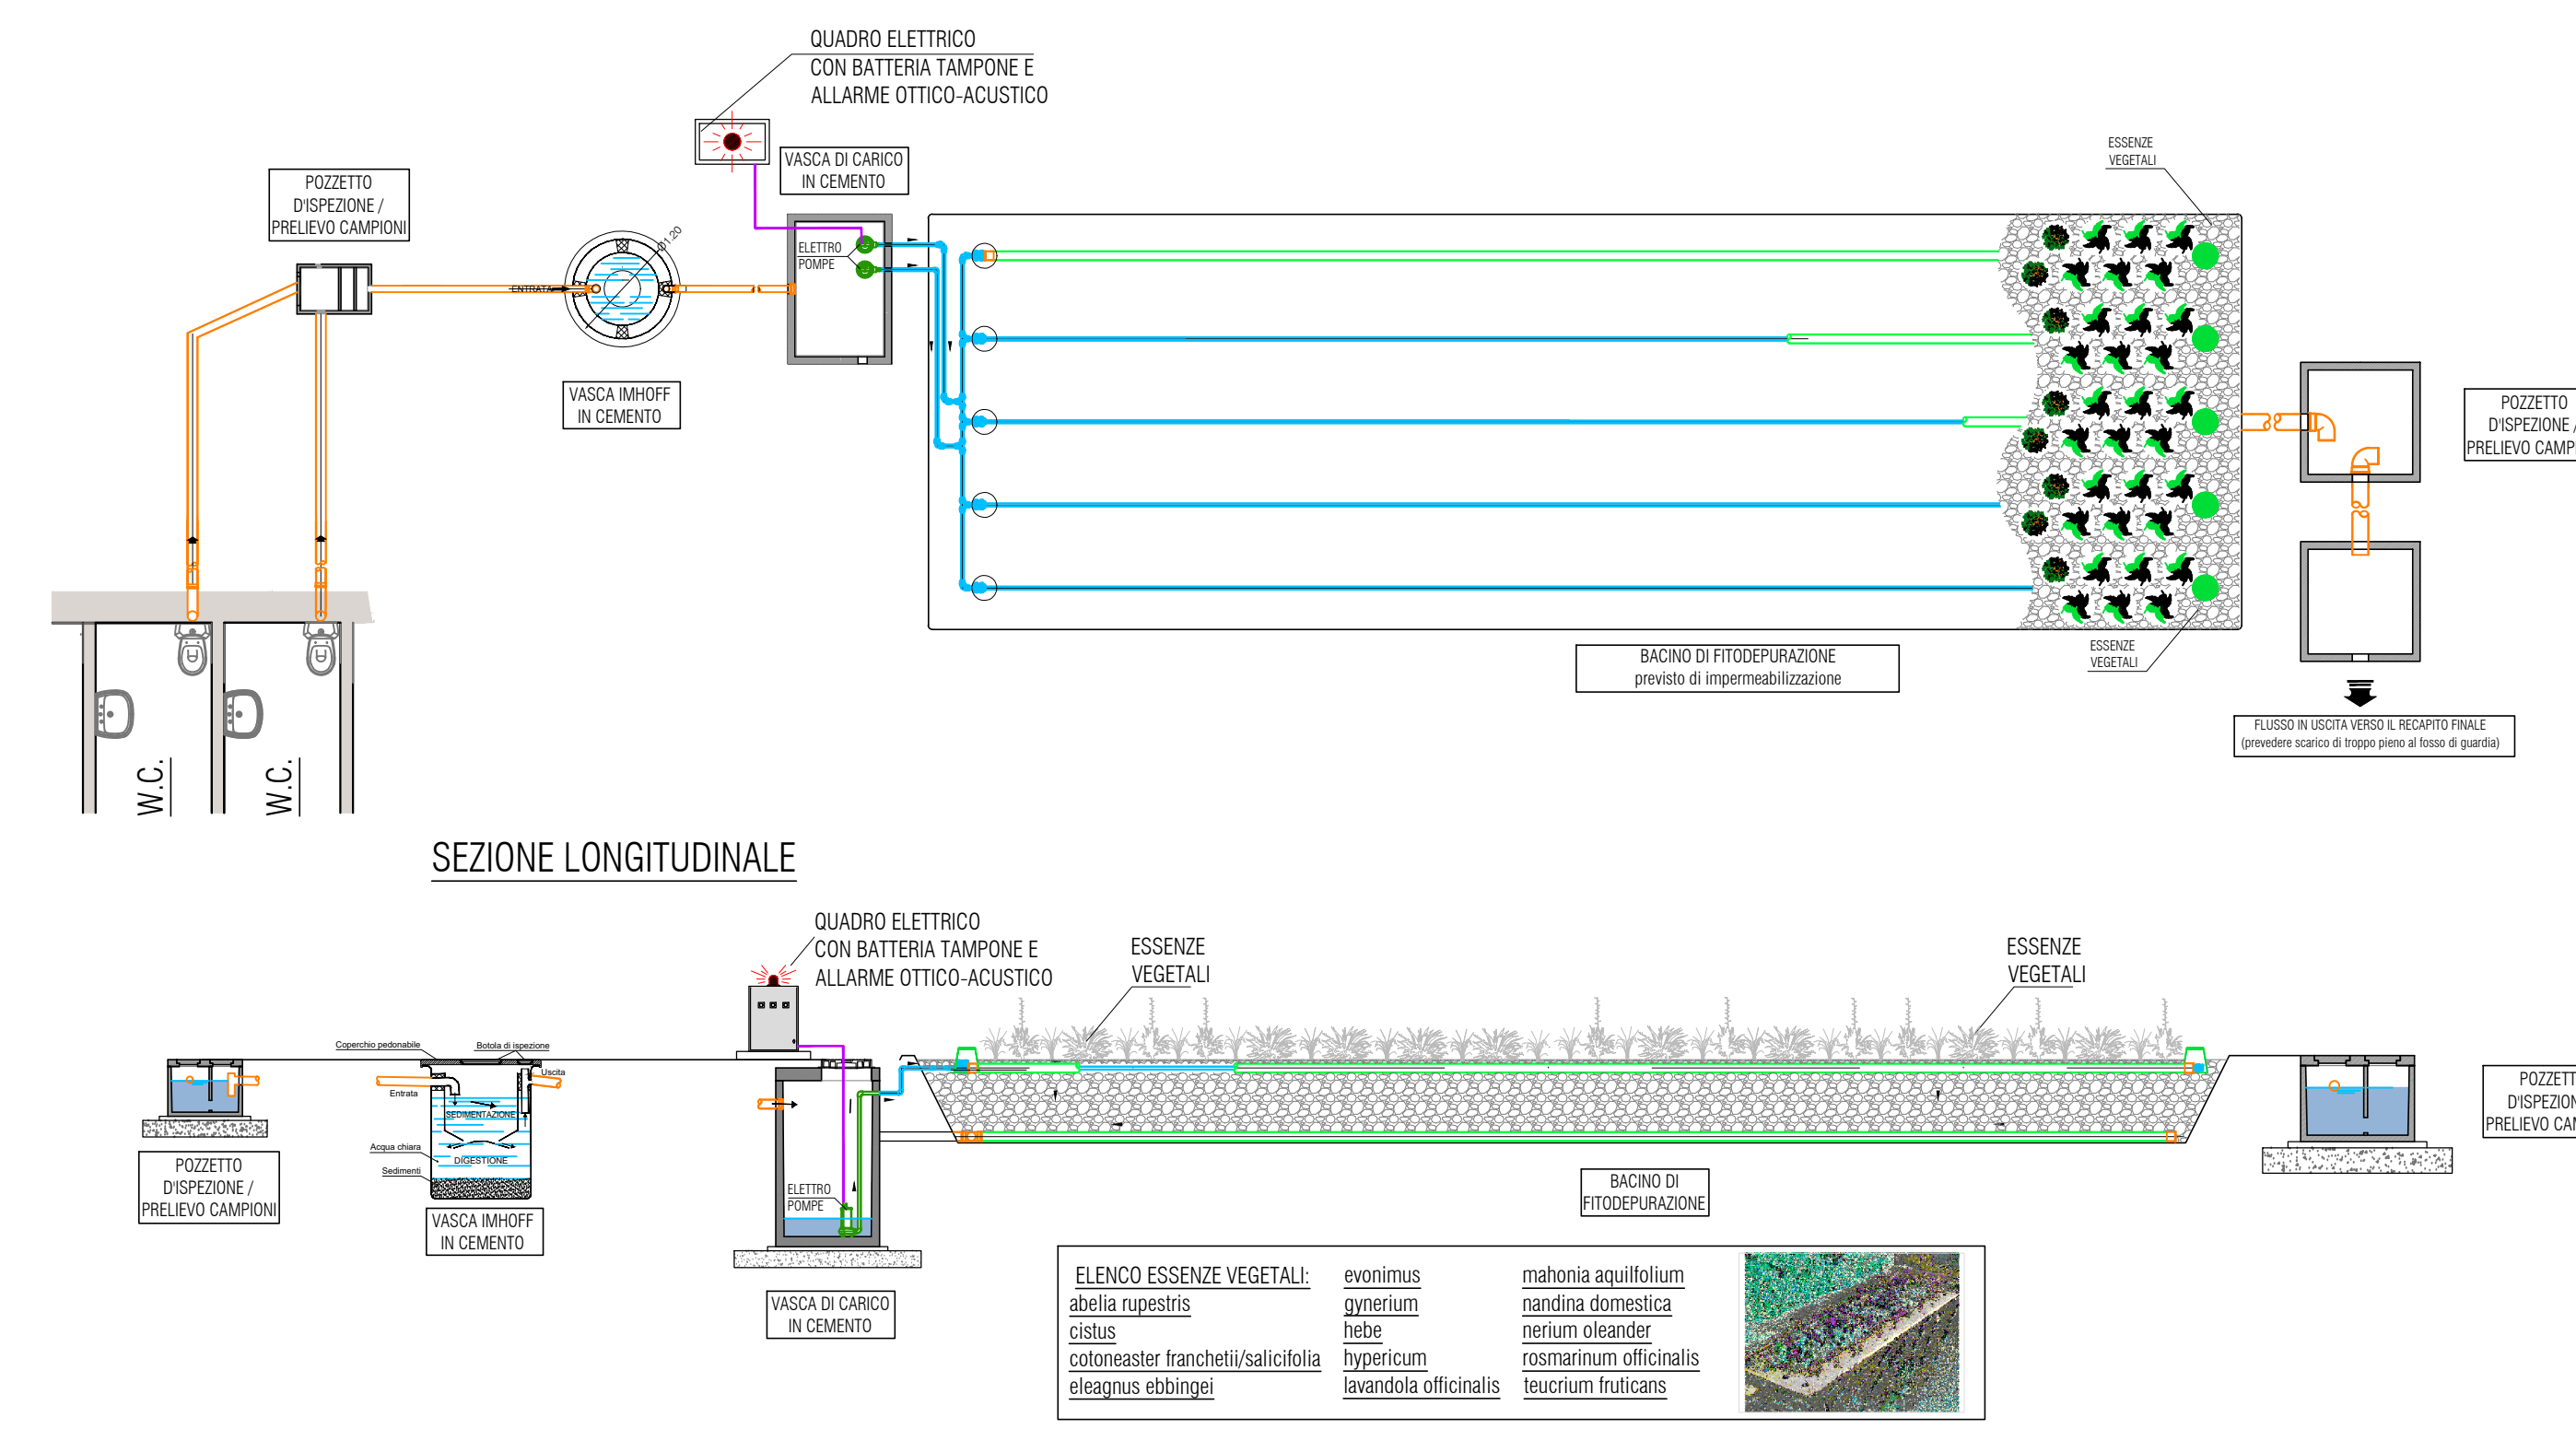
QUADRO ELETTRICO
CON BATTERIA TAMPONE E
ALLARME OTTICO-ACUSTICO

VASCA DI CARICO
IN CEMENTO

POZZETTO
D'ISPEZIONE /
PRELIEVO CAMPIONI

ENTRATA

Ø1.20

ELETTRO
POMPE

VASCA IMHOFF
IN CEMENTO

ESSENZE
VEGETALI

POZZETTO
D'ISPEZIONE /
PRELIEVO CAMP

ESSENZE
VEGETALI

BACINO DI FITODEPURAZIONE
previsto di impermeabilizzazione

FLUSSO IN USCITA VERSO IL RECAPITO FINALE
(prevedere scarico di troppo pieno al fosso di guardia)

W.C.

W.C.

SEZIONE LONGITUDINALE

QUADRO ELETTRICO
CON BATTERIA TAMPONE E
ALLARME OTTICO-ACUSTICO

ESSENZE
VEGETALI

ESSENZE
VEGETALI

Coperchio pedonabile

Botola di ispezione

Uscita

Entrata

SEDIMENTAZIONE

Acqua chiara

DIGESTIONE

Sedimenti

POZZETTO
D'ISPEZIONE /
PRELIEVO CAMPIONI

VASCA IMHOFF
IN CEMENTO

ELETTRO
POMPE

VASCA DI CARICO
IN CEMENTO

BACINO DI
FITODEPURAZIONE

POZZETT
D'ISPEZION
PRELIEVO CAI

ELENCO ESSENZE VEGETALI:
abelia rupestris
cistus
cotoneaster franchetii/salicifolia
eleagnus ebbingei

evonimus
gynerium
hebe
hypericum
lavandola officinalis

mahonia aquilfolium
nandina domestica
nerium oleander
rosmarinum officinalis
teucrium fruticans